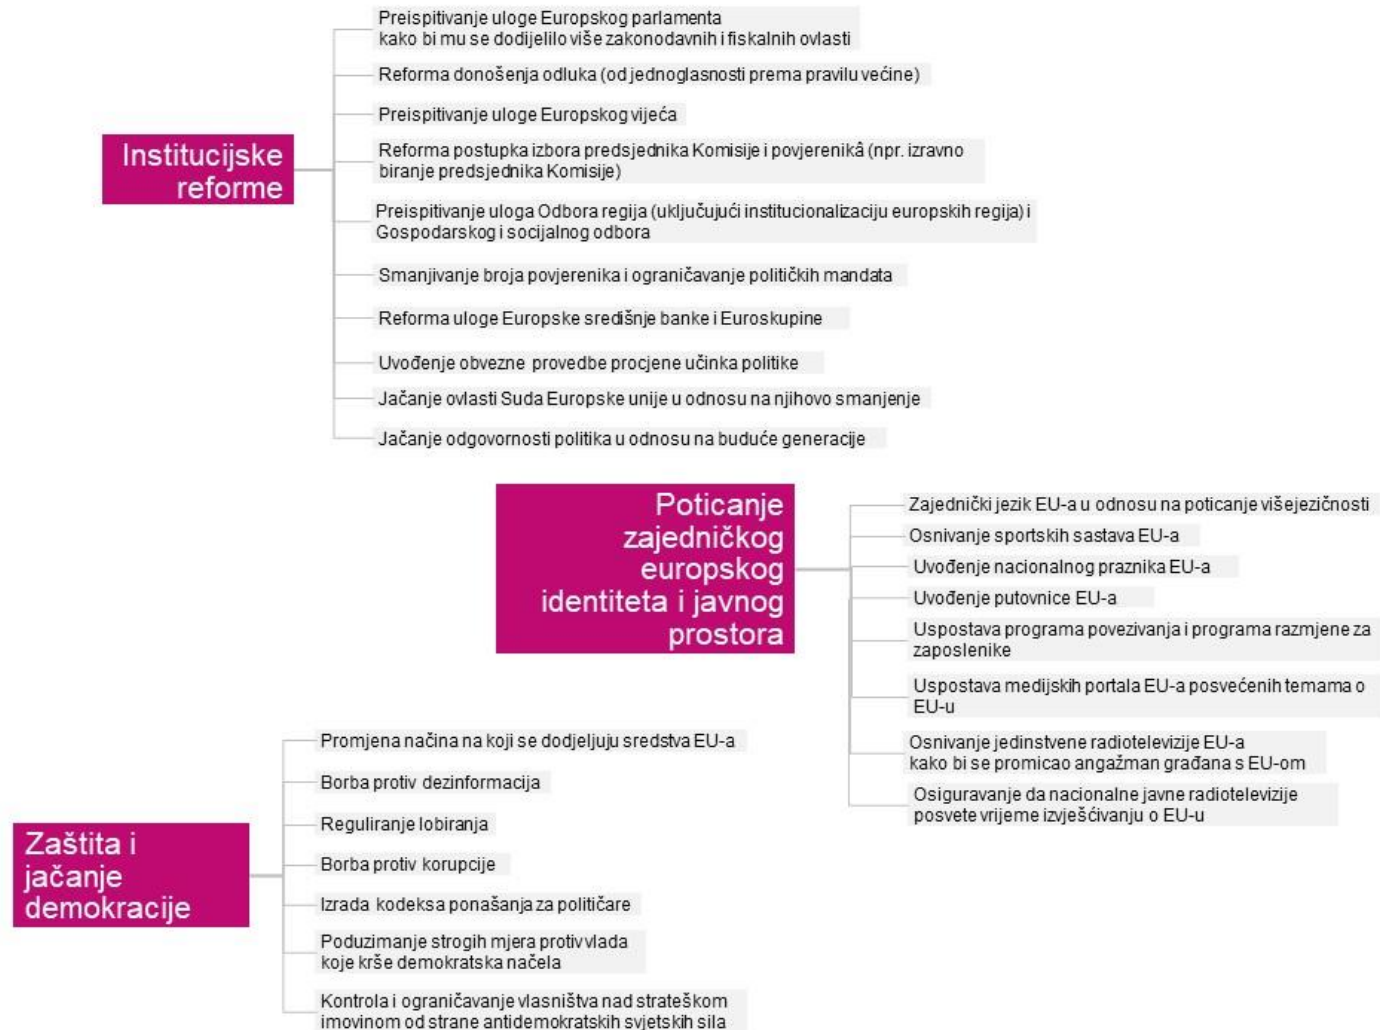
Institucijske reforme

Preispitivanje uloge Europskog parlamenta kako bi mu se dodijelilo više zakonodavnih i fiskalnih ovlasti

Reforma donošenja odluka (od jednoglasnosti prema pravilu većine)

Preispitivanje uloge Europskog vijeća

Reforma postupka izbora predsjednika Komisije i povjerenikâ (npr. izravno biranje predsjednika Komisije)

Preispitivanje uloga Odbora regija (uključujući institucionalizaciju europskih regija) i Gospodarskog i socijalnog odbora

Smanjivanje broja povjerenika i ograničavanje političkih mandata

Reforma uloge Europske središnje banke i Euroskupine

Uvođenje obvezne provedbe procjene učinka politike

Jačanje ovlasti Suda Europske unije u odnosu na njihovo smanjenje

Jačanje odgovornosti politika u odnosu na buduće generacije

Poticanje zajedničkog europskog identiteta i javnog prostora

Zajednički jezik EU-a u odnosu na poticanje višejezičnosti

Osnivanje sportskih sastava EU-a

Uvođenje nacionalnog praznika EU-a

Uvođenje putovnice EU-a

Uspostava programa povezivanja i programa razmjene za zaposlenike

Uspostava medijskih portala EU-a posvećenih temama o EU-u

Osnivanje jedinstvene radiotelevizije EU-a kako bi se promicao angažman građana s EU-om

Osiguravanje da nacionalne javne radiotelevizije posvete vrijeme izvješćivanju o EU-u

Zaštita i jačanje demokracije

Promjena načina na koji se dodjeljuju sredstva EU-a

Borba protiv dezinformacija

Reguliranje lobiranja

Borba protiv korupcije

Izrada kodeksa ponašanja za političare

Poduzimanje strogih mjera protiv vlada koje krše demokratska načela

Kontrola i ograničavanje vlasništva nad strateškom imovinom od strane antidemokratskih svjetskih sila